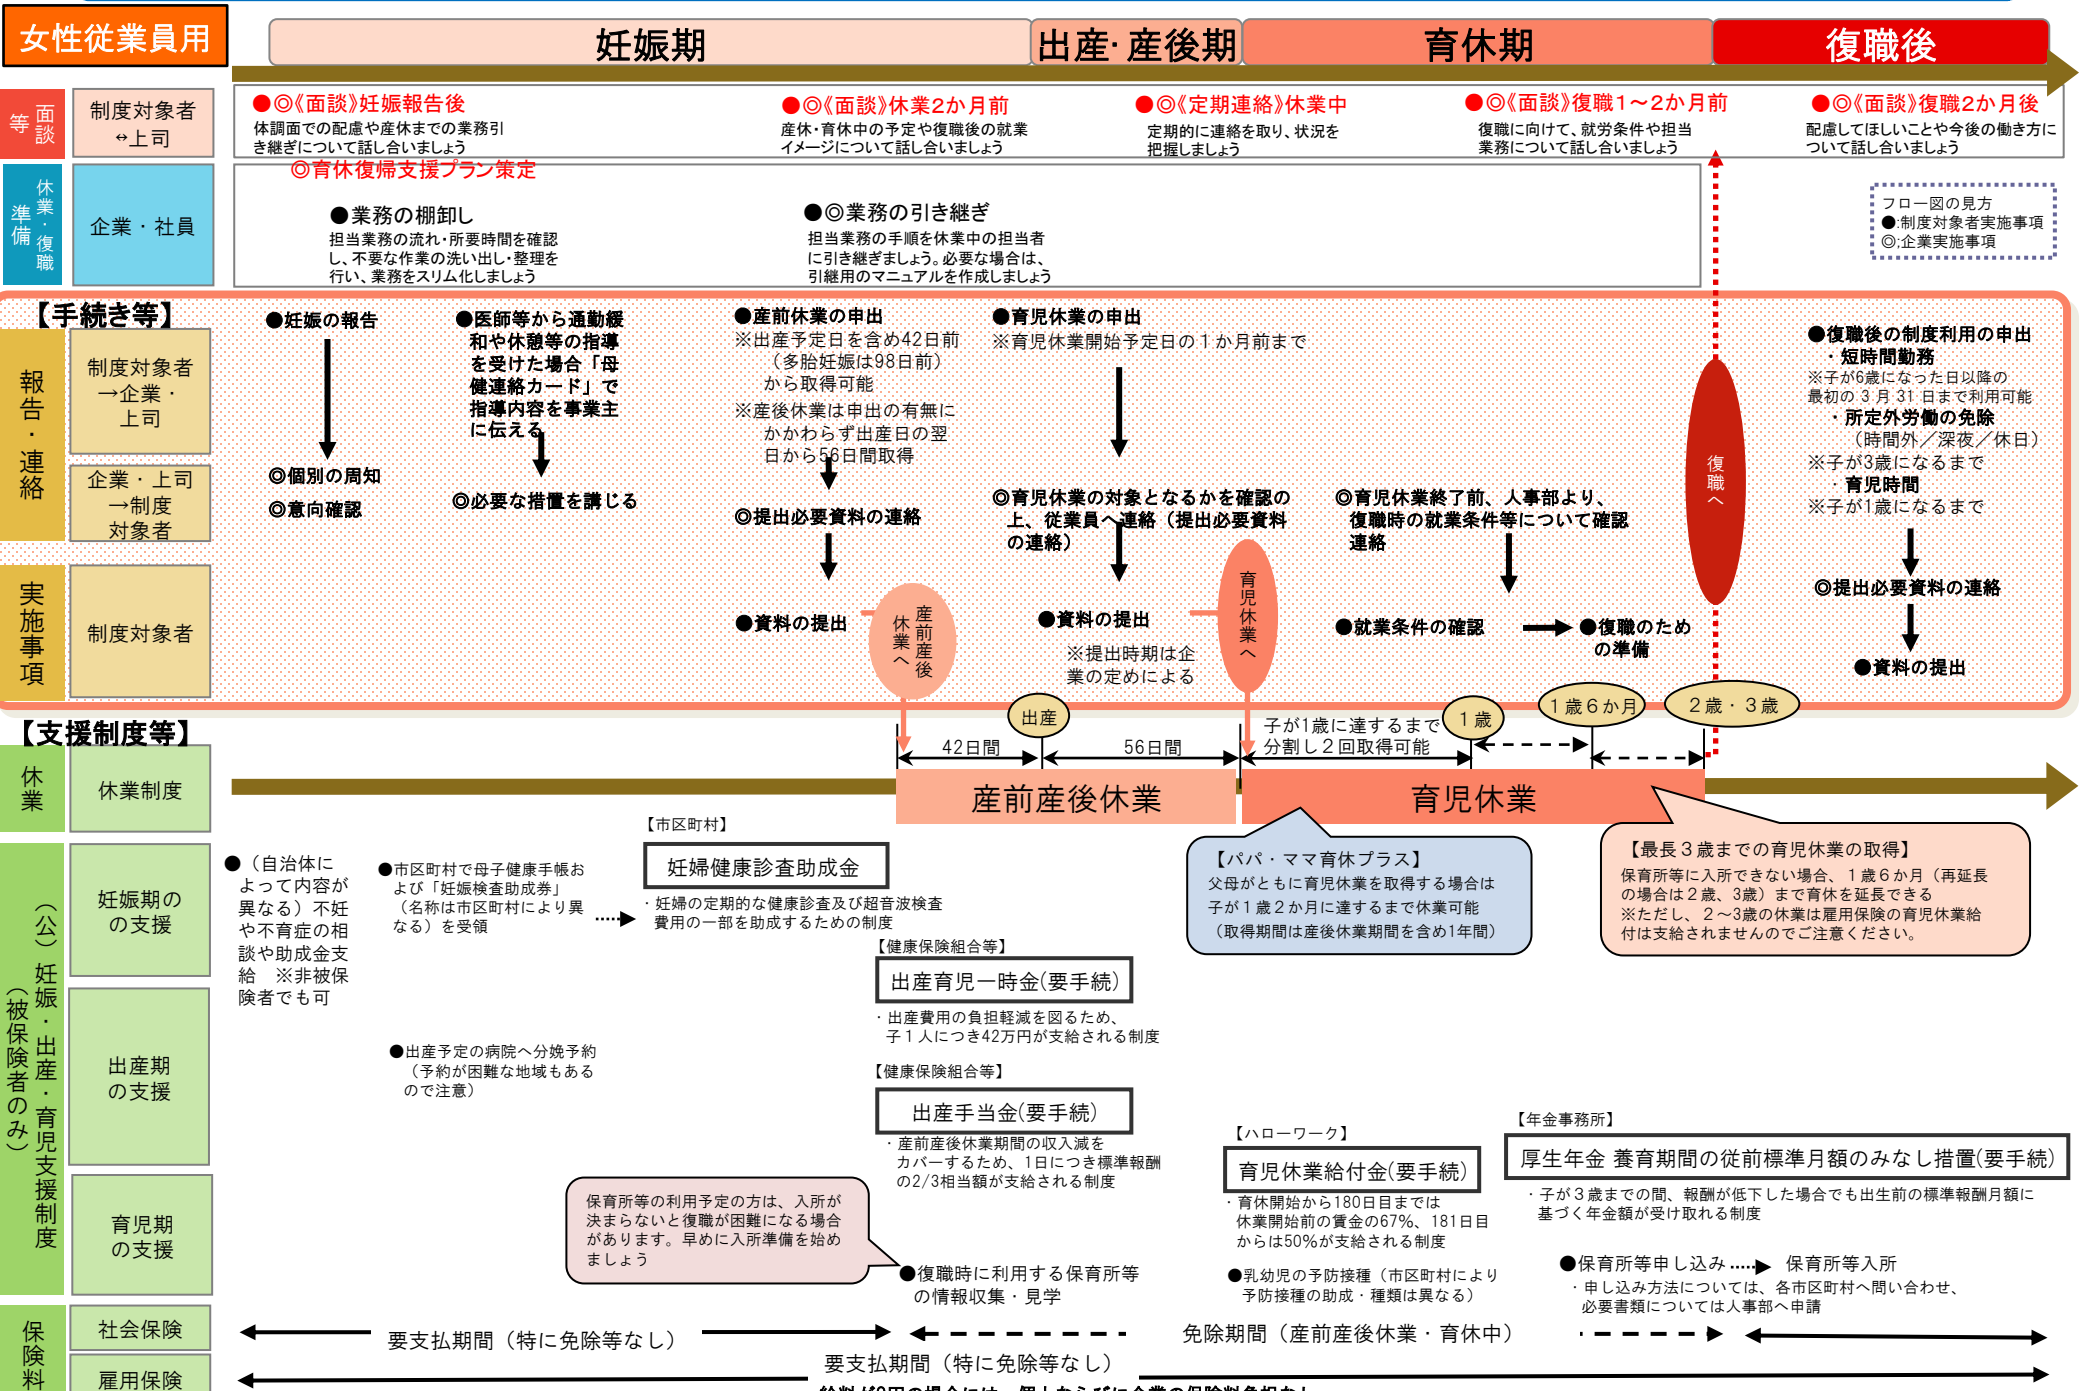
女性従業員用

妊娠期　出産･産後期　育休期　復職後

面談等　制度対象者↔上司

●◎《面談》妊娠報告後
体調面での配慮や産休までの業務引き継ぎについて話し合いましょう

●◎《面談》休業2か月前
産休・育休中の予定や復職後の就業イメージについて話し合いましょう

●◎《定期連絡》休業中
定期的に連絡を取り、状況を把握しましょう

●◎《面談》復職1～2か月前
復職に向けて、就労条件や担当業務について話し合いましょう

●◎《面談》復職2か月後
配慮してほしいことや今後の働き方について話し合いましょう

休業・復職準備　企業・社員

◎育休復帰支援プラン策定

●業務の棚卸し
担当業務の流れ・所要時間を確認し、不要な作業の洗い出し・整理を行い、業務をスリム化しましょう

●◎業務の引き継ぎ
担当業務の手順を休業中の担当者に引き継ぎましょう。必要な場合は、引継用のマニュアルを作成しましょう

フロー図の見方
●:制度対象者実施事項
◎:企業実施事項

【手続き等】

報告・連絡　制度対象者→企業・上司　企業・上司→制度対象者

実施事項　制度対象者

●妊娠の報告

◎個別の周知
◎意向確認

●医師等から通勤緩和や休憩等の指導を受けた場合「母健連絡カード」で指導内容を事業主に伝える

◎必要な措置を講じる

●産前休業の申出
※出産予定日を含め42日前（多胎妊娠は98日前）から取得可能
※産後休業は申出の有無にかかわらず出産日の翌日から56日間取得

◎提出必要資料の連絡

●資料の提出

産前産後休業へ

●育児休業の申出
※育児休業開始予定日の１か月前まで

◎育児休業の対象となるかを確認の上、従業員へ連絡（提出必要資料の連絡）

●資料の提出
※提出時期は企業の定めによる

育児休業へ

◎育児休業終了前、人事部より、復職時の就業条件等について確認連絡

●就業条件の確認
●復職のための準備

復職へ

●復職後の制度利用の申出
・短時間勤務
※子が6歳になった日以降の最初の３月31日まで利用可能
・所定外労働の免除
（時間外／深夜／休日）
※子が3歳になるまで
・育児時間
※子が1歳になるまで

◎提出必要資料の連絡

●資料の提出

出産　1歳　1歳６か月　2歳・3歳

42日間　56日間
子が1歳に達するまで分割し２回取得可能

【支援制度等】

休業　休業制度

産前産後休業　育児休業

（公）妊娠・出産・育児支援制度（被保険者のみ）

妊娠期の支援　出産期の支援　育児期の支援

●（自治体によって内容が異なる）不妊や不育症の相談や助成金支給　※非被保険者でも可

●市区町村で母子健康手帳および「妊娠検査助成券」（名称は市区町村により異なる）を受領

【市区町村】
妊婦健康診査助成金
・妊婦の定期的な健康診査及び超音波検査費用の一部を助成するための制度

【健康保険組合等】
出産育児一時金(要手続)
・出産費用の負担軽減を図るため、子１人につき42万円が支給される制度

●出産予定の病院へ分娩予約（予約が困難な地域もあるので注意）

【健康保険組合等】
出産手当金(要手続)
・産前産後休業期間の収入減をカバーするため、1日につき標準報酬の2/3相当額が支給される制度

保育所等の利用予定の方は、入所が決まらないと復職が困難になる場合があります。早めに入所準備を始めましょう

●復職時に利用する保育所等の情報収集・見学

【パパ・ママ育休プラス】
父母がともに育児休業を取得する場合は子が１歳２か月に達するまで休業可能
（取得期間は産後休業期間を含め1年間）

【最長３歳までの育児休業の取得】
保育所等に入所できない場合、１歳６か月（再延長の場合は２歳、3歳）まで育休を延長できる
※ただし、２～3歳の休業は雇用保険の育児休業給付は支給されませんのでご注意ください。

【ハローワーク】
育児休業給付金(要手続)
・育休開始から180日目までは休業開始前の賃金の67%、181日目からは50%が支給される制度

●乳幼児の予防接種（市区町村により予防接種の助成・種類は異なる）

【年金事務所】
厚生年金 養育期間の従前標準月額のみなし措置(要手続)
・子が３歳までの間、報酬が低下した場合でも出生前の標準報酬月額に基づく年金額が受け取れる制度

●保育所等申し込み……▶　保育所等入所
・申し込み方法については、各市区町村へ問い合わせ、必要書類については人事部へ申請

保険料　社会保険　雇用保険

要支払期間（特に免除等なし）
免除期間（産前産後休業・育休中）
要支払期間（特に免除等なし）
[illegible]